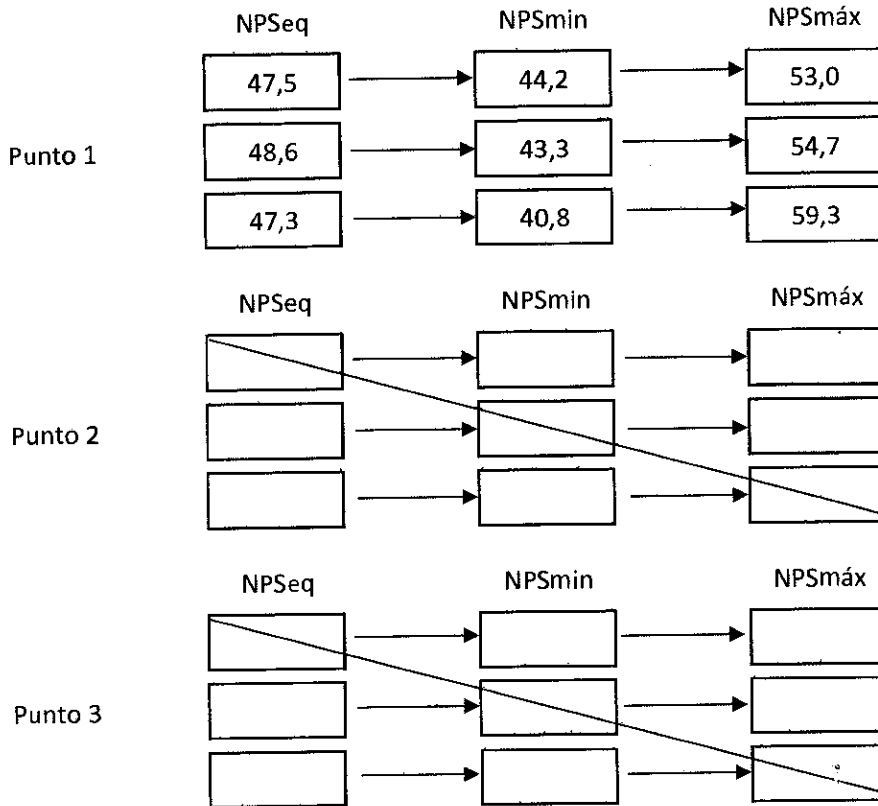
NPSeq NPSmin NPSmáx

Punto 1

| NPSeq | NPSmin | NPSmáx |
|---|---|---|
| 47,5 | 44,2 | 53,0 |
| 48,6 | 43,3 | 54,7 |
| 47,3 | 40,8 | 59,3 |

NPSeq NPSmin NPSmáx

Punto 2

NPSeq NPSmin NPSmáx

Punto 3